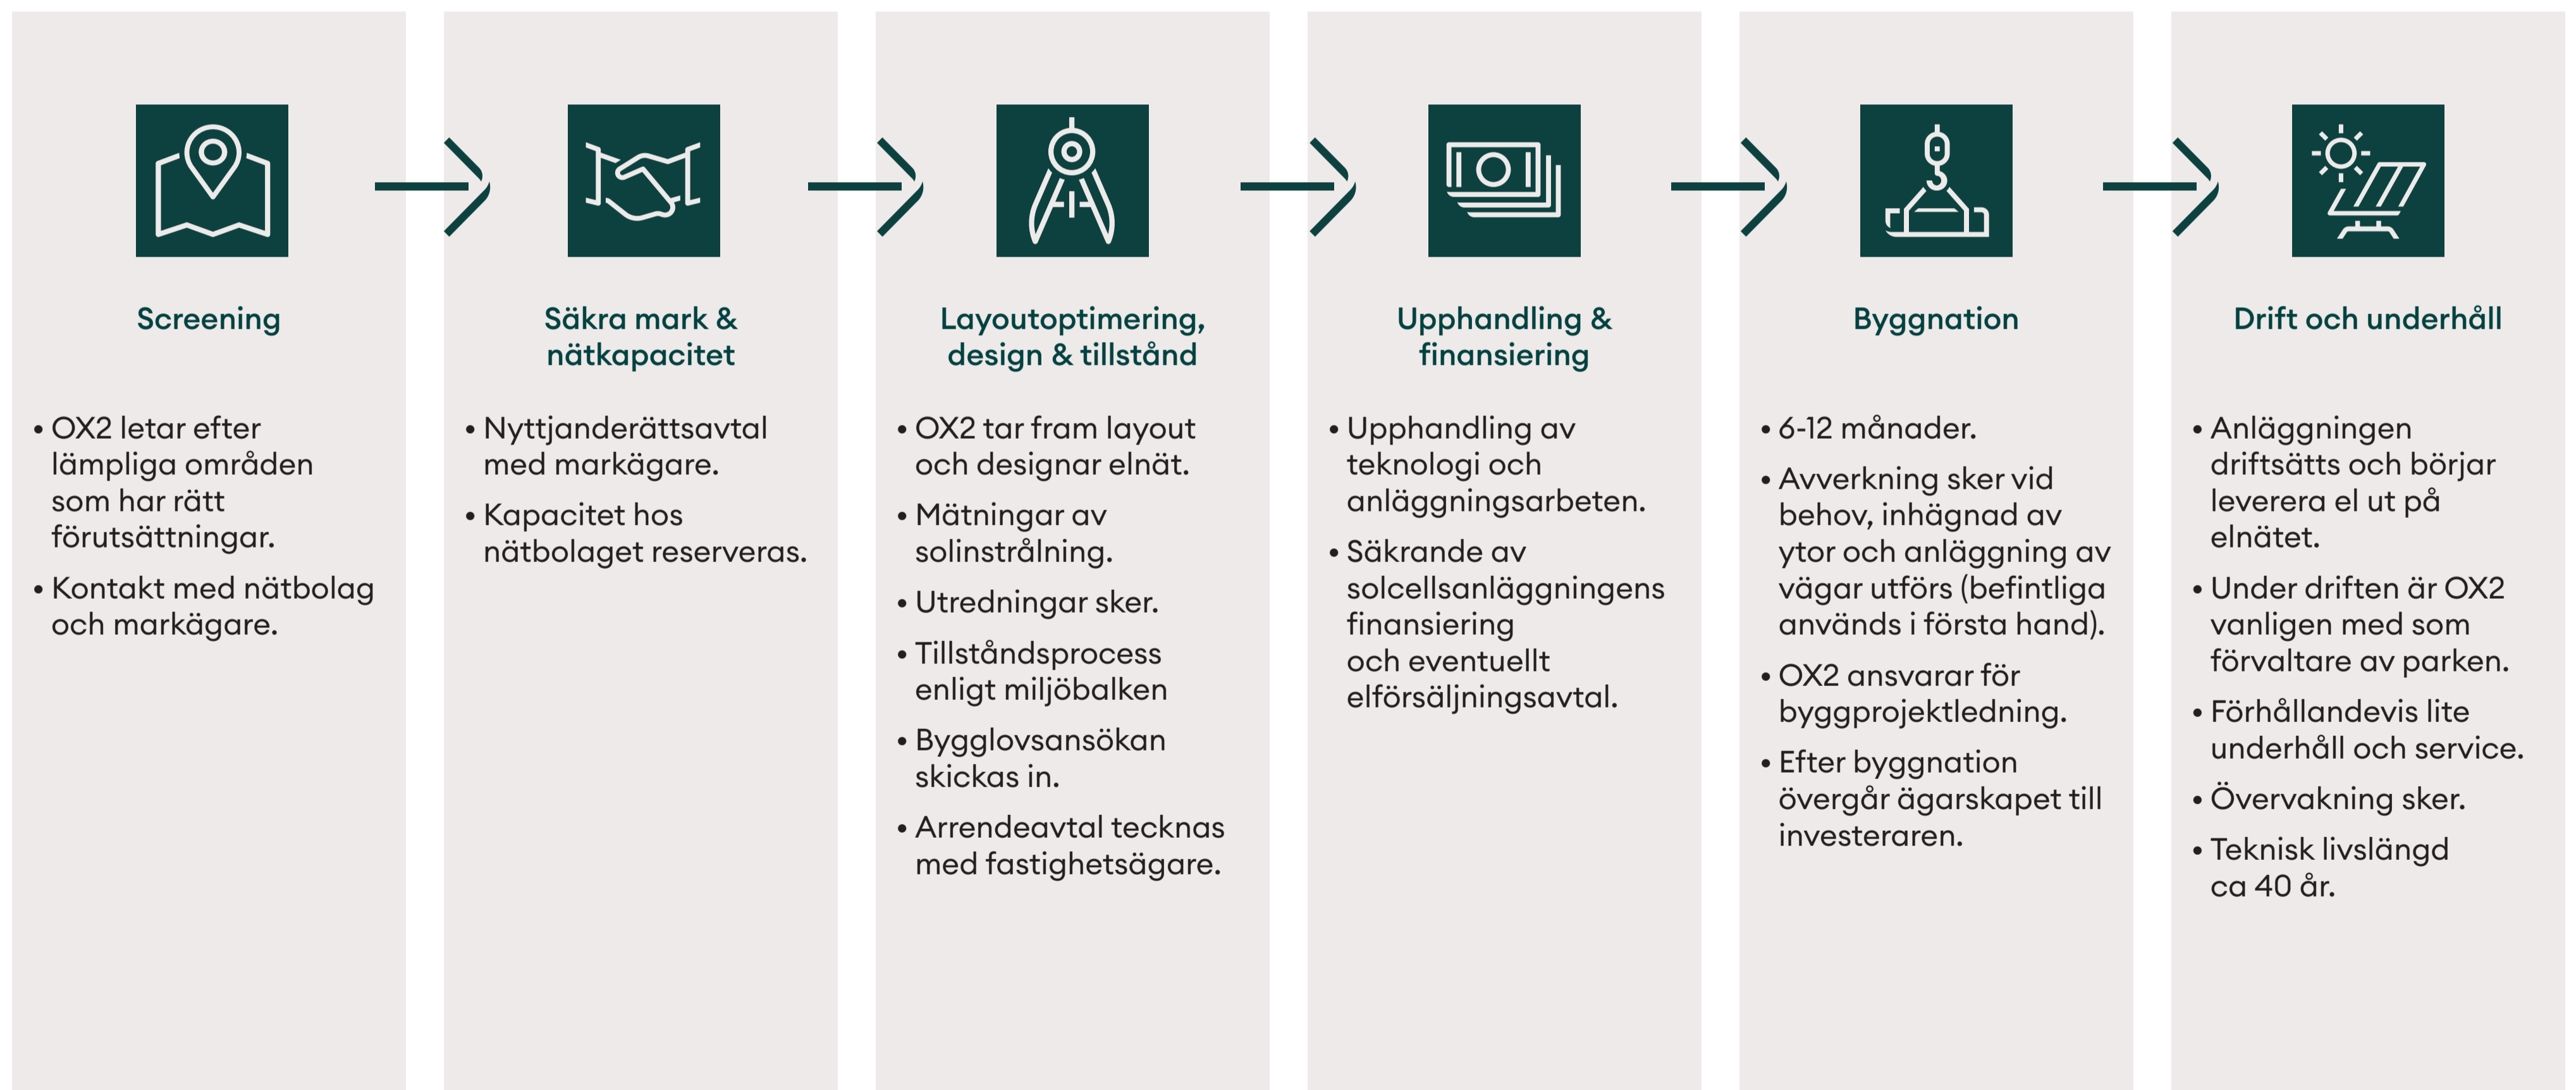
Screening

• OX2 letar efter lämpliga områden som har rätt förutsättningar.

• Kontakt med nätbolag och markägare.

Säkra mark & nätkapacitet

• Nyttjanderättsavtal med markägare.

• Kapacitet hos nätbolaget reserveras.

Layoutoptimering, design & tillstånd

• OX2 tar fram layout och designar elnät.

• Mätningar av solinstrålning.

• Utredningar sker.

• Tillståndsprocess enligt miljöbalken

• Bygglovsansökan skickas in.

• Arrendeavtal tecknas med fastighetsägare.

Upphandling & finansiering

• Upphandling av teknologi och anläggningsarbeten.

• Säkrande av solcellsanläggningens finansiering och eventuellt elförsäljningsavtal.

Byggnation

• 6-12 månader.

• Avverkning sker vid behov, inhägnad av ytor och anläggning av vägar utförs (befintliga används i första hand).

• OX2 ansvarar för byggprojektledning.

• Efter byggnation övergår ägarskapet till investeraren.

Drift och underhåll

• Anläggningen driftsätts och börjar leverera el ut på elnätet.

• Under driften är OX2 vanligen med som förvaltare av parken.

• Förhållandevis lite underhåll och service.

• Övervakning sker.

• Teknisk livslängd ca 40 år.